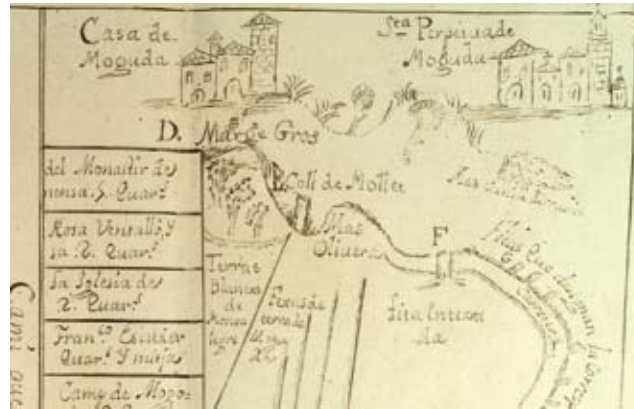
Casa de Moguda

Sta Perpetua de Moguda

D. Mas de Gros

E Coll de Moller

Mas Oliveres

F

Mas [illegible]

Flux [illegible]

del Monastir de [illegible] 5. Quart.

Rosa Venealls y sa 2. Quart.

La Iglesia de 2. Quart.

Franco Esteve Quart. y mitja

Camp de Mogu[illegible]

Terras Blancas de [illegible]

Feixa de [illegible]

Lita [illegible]

Cami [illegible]